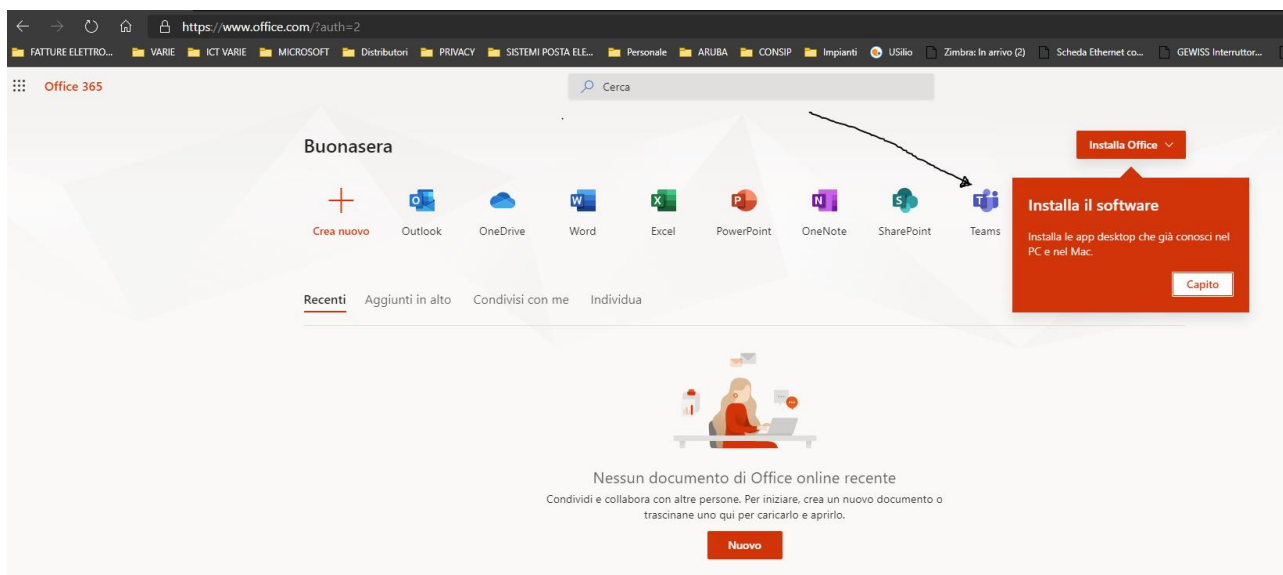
https://www.office.com/?auth=2

FATTURE ELETTRO... VARIE ICT VARIE MICROSOFT Distributori PRIVACY SISTEMI POSTA ELE... Personale ARUBA CONSIP Impianti USilio Zimbra: In arrivo (2) Scheda Ethernet co... GEWISS Interruttor...

Office 365

Cerca

Buonasera

Installa Office

Crea nuovo Outlook OneDrive Word Excel PowerPoint OneNote SharePoint Teams

Installa il software

Installa le app desktop che già conosci nel PC e nel Mac.

Capito

Recenti Aggiunti in alto Condivisi con me Individua

Nessun documento di Office online recente

Condividi e collabora con altre persone. Per iniziare, crea un nuovo documento o trascinane uno qui per caricarlo e aprirlo.

Nuovo